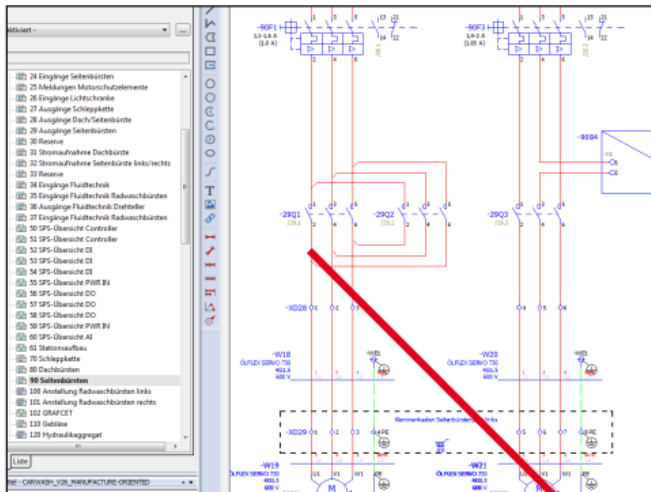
ktiviert -

...

24 Eingänge Seitenbürsten
25 Meldungen Motorschutzelemente
26 Eingänge Lichtschranke
27 Ausgänge Schleppkette
28 Ausgänge Dach/Seitenbürste
29 Ausgänge Seitenbürsten
30 Reserve
31 Stromaufnahme Dachbürste
32 Stromaufnahme Seitenbürste links/rechts
33 Reserve
34 Eingänge Fluidtechnik
35 Eingänge Fluidtechnik Radwaschbürsten
36 Ausgänge Fluidtechnik Drehteller
37 Eingänge Fluidtechnik Radwaschbürsten
50 SPS-Übersicht Controller
51 SPS-Übersicht Controller
52 SPS-Übersicht DI
53 SPS-Übersicht DI
54 SPS-Übersicht DI
55 SPS-Übersicht PWR IN
56 SPS-Übersicht DO
57 SPS-Übersicht DO
58 SPS-Übersicht DO
59 SPS-Übersicht PWR IN
60 SPS-Übersicht AI
61 Stationsaufbau
70 Schleppkette
80 Dachbürsten
90 Seitenbürsten
100 Anstellung Radwaschbürsten links
101 Anstellung Radwaschbürsten rechts
102 GRAFCET
110 Gebläse
120 Hydraulikaggregat

Liste

Fel - CARWASH_V28_MANUFACTURE-ORIENTED

-90F1
1,1-1,6 A
(1,3 A)
1 3 5 13 21
2 4 6 14 22

-90F3
1,4-2 A
(1,65 A)
1 3 5 13 21
2 4 6 14 22

-90B4
C6
C2

-29Q1
-29Q2
-29Q3
1 3 5
2 4 6

-XD28 1 2 3

-W18
ÖLFLEX SERVO 730
4G1,5
600 V
-W8

-W20
ÖLFLEX SERVO 730
4G1,5
600 V

Klemmenkasten Seitenbürste links

-XD29 1 2 3 4 PE 5 6 7 8 PE

-W19
ÖLFLEX SERVO 730
4G1,5
600 V
U1 V1 W1 PE

-W21
ÖLFLEX SERVO 730
4G1,5
600 V
U1 V1 W1 PE

M M